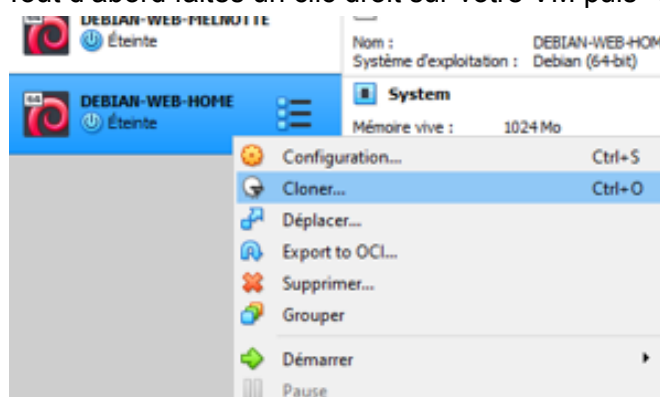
Tout d'abord faites un clic droit sur votre VM puis

DEBIAN-WEB-MELNOTTE
Éteinte

Nom : DEBIAN-WEB-HOM
Système d'exploitation : Debian (64-bit)

DEBIAN-WEB-HOME
Éteinte

System
Mémoire vive : 1024 Mo

Configuration... Ctrl+S
Cloner... Ctrl+O
Déplacer...
Export to OCI...
Supprimer...
Grouper
Démarrer
Pause